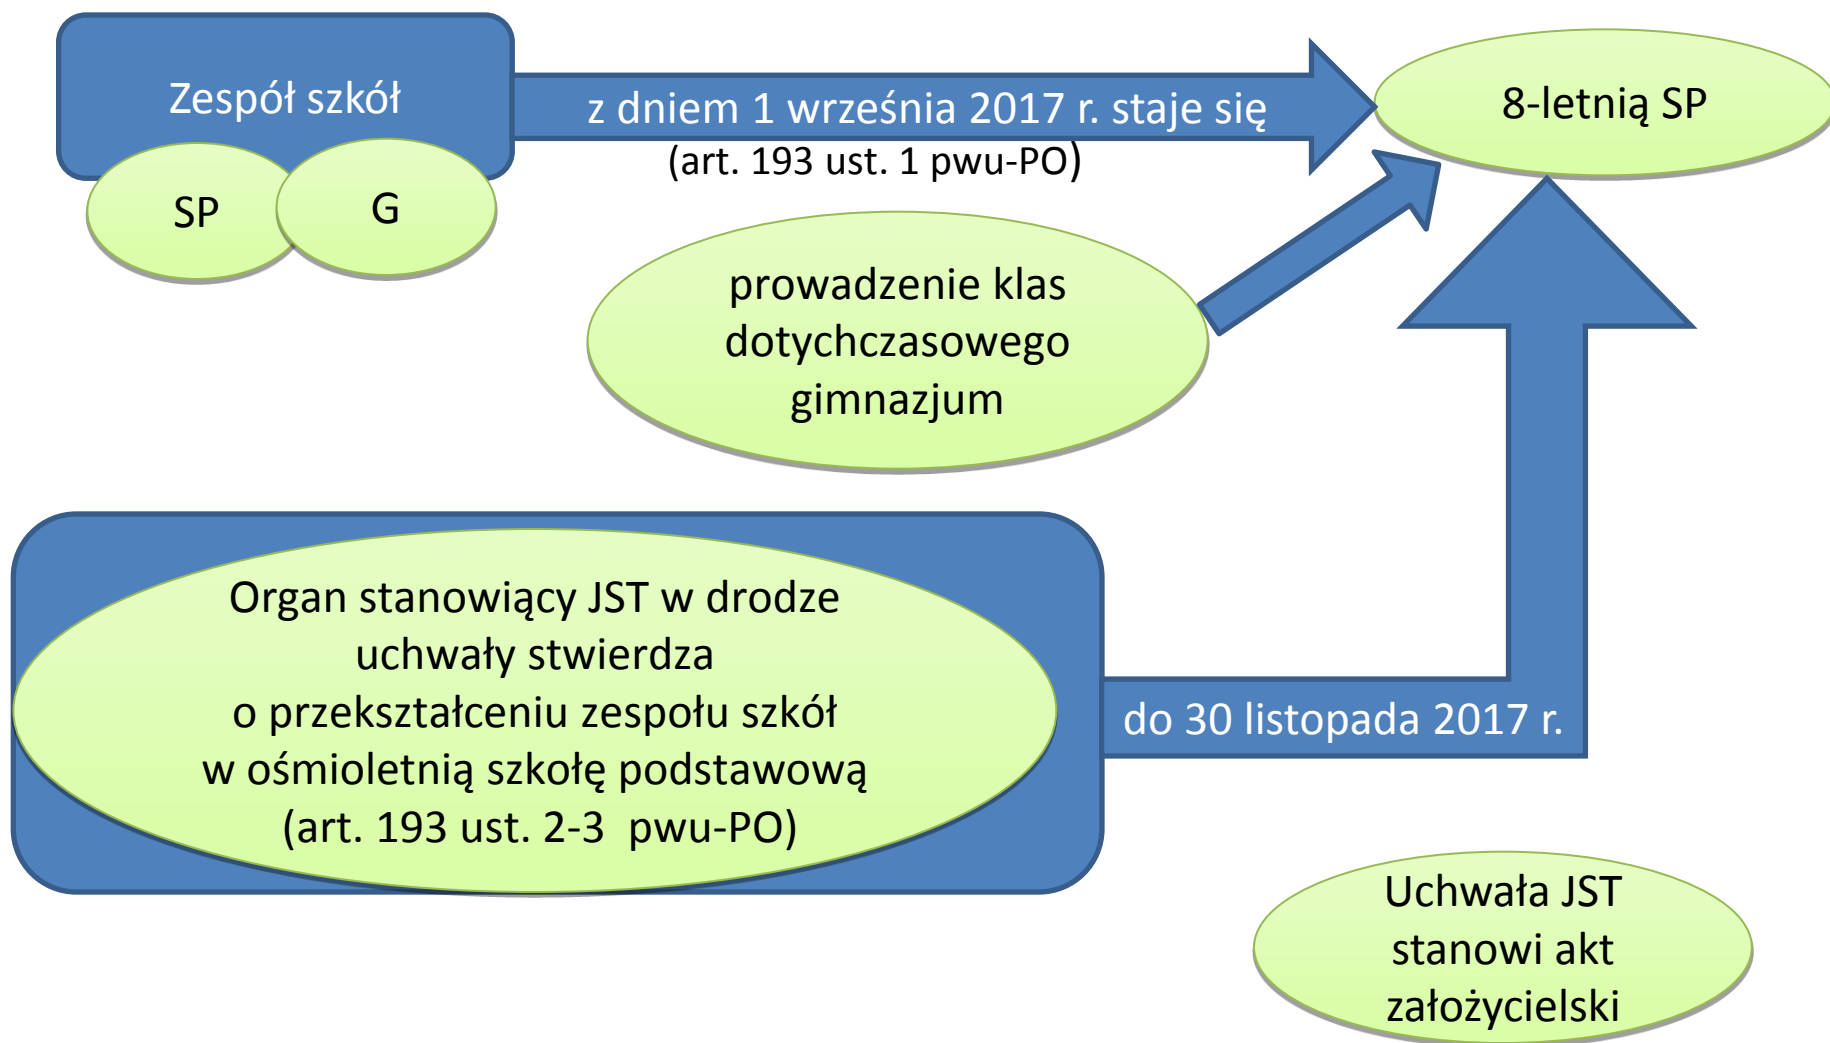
Zespół szkół

SP

G

z dniem 1 września 2017 r. staje się
(art. 193 ust. 1 pwu-PO)

8-letnią SP

prowadzenie klas dotychczasowego gimnazjum

Organ stanowiący JST w drodze uchwały stwierdza o przekształceniu zespołu szkół w ośmioletnią szkołę podstawową (art. 193 ust. 2-3 pwu-PO)

do 30 listopada 2017 r.

Uchwała JST stanowi akt założycielski